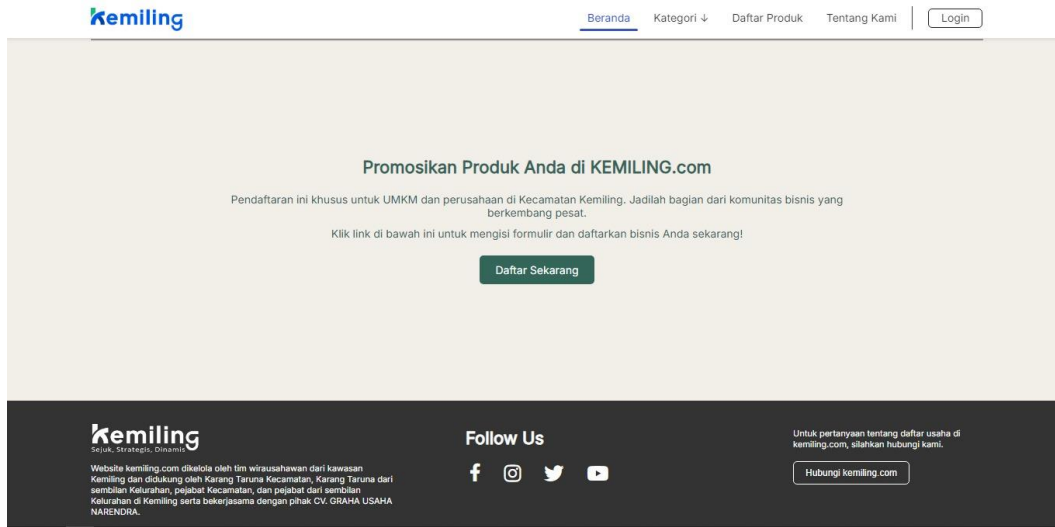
Kemiling

Beranda Kategori ↓ Daftar Produk Tentang Kami Login

Promosikan Produk Anda di KEMILING.com

Pendaftaran ini khusus untuk UMKM dan perusahaan di Kecamatan Kemiling. Jadilah bagian dari komunitas bisnis yang berkembang pesat.

Klik link di bawah ini untuk mengisi formulir dan daftarkan bisnis Anda sekarang!

Daftar Sekarang

Kemiling
Sejuk, Strategis, Dinamis

Website kemiling.com dikelola oleh tim wirausahawan dari kawasan Kemiling dan didukung oleh Karang Taruna Kecamatan, Karang Taruna dari sembilan Kelurahan, pejabat Kecamatan, dan pejabat dari sembilan Kelurahan di Kemiling serta bekerjasama dengan pihak CV. GRAHA USAHA NARENDRA.

Follow Us

Untuk pertanyaan tentang daftar usaha di kemiling.com, silahkan hubungi kami.

Hubungi kemiling.com